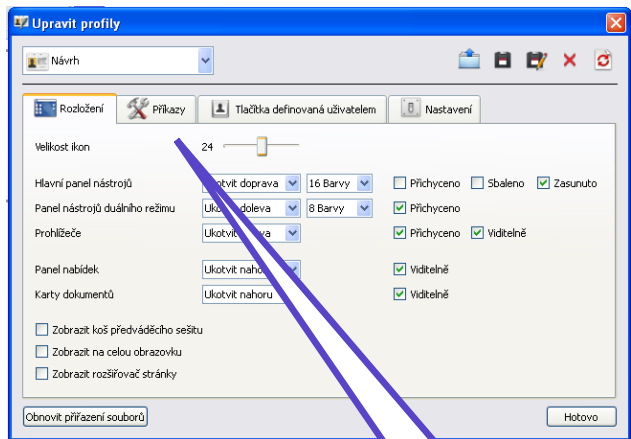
Upravit profily

Návrh

Rozložení | Příkazy | Tlačítka definovaná uživatelem | Nastavení

Velikost ikon 24

Hlavní panel nástrojů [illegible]tvit doprava 16 Barvy Přichyceno Sbaleno Zasunuto

Panel nástrojů duálního režimu Uk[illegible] doleva 8 Barvy Přichyceno

Prohlížeče Ukotvit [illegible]va Přichyceno Viditelně

Panel nabídek Ukotvit naho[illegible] Viditelně

Karty dokumentů Ukotvit nahoru Viditelně

Zobrazit koš předváděcího sešitu

Zobrazit na celou obrazovku

Zobrazit rozšiřovač stránky

Obnovit přiřazení souborů

Hotovo